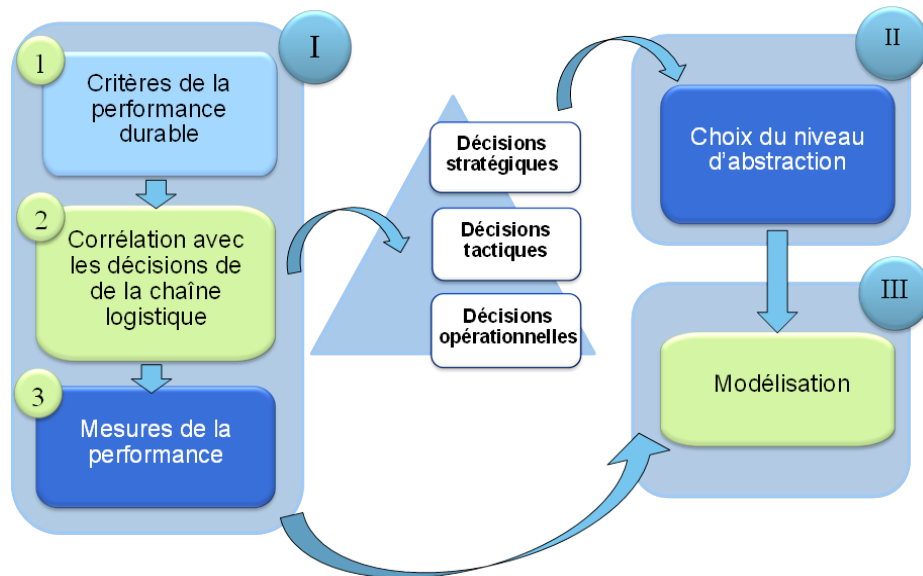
I

1

Critères de la performance durable

2

Corrélation avec les décisions de de la chaîne logistique

3

Mesures de la performance

Décisions stratégiques

Décisions tactiques

Décisions opérationnelles

II

Choix du niveau d'abstraction

III

Modélisation